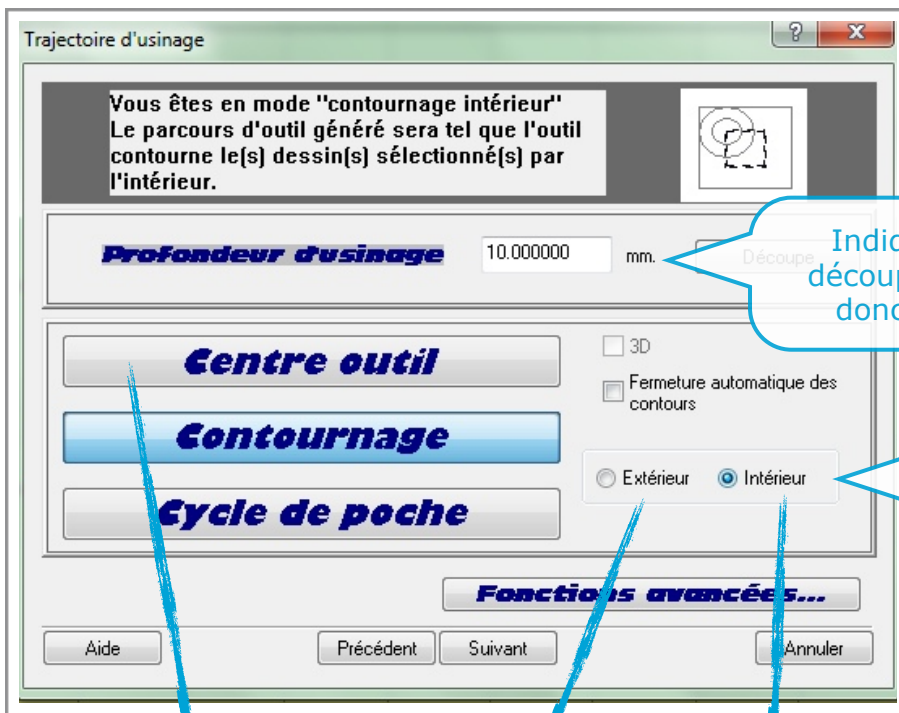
Trajectoire d'usinage

?

x

Vous êtes en mode "contournage intérieur"
Le parcours d'outil généré sera tel que l'outil contourne le(s) dessin(s) sélectionné(s) par l'intérieur.

Profondeur d'usinage

10.000000

mm.

Découpe

Indic
découp
donc

Centre outil

Contournage

Cycle de poche

3D

Fermeture automatique des contours

Extérieur

Intérieur

Fonctions avancées...

Aide

Précédent

Suivant

Annuler